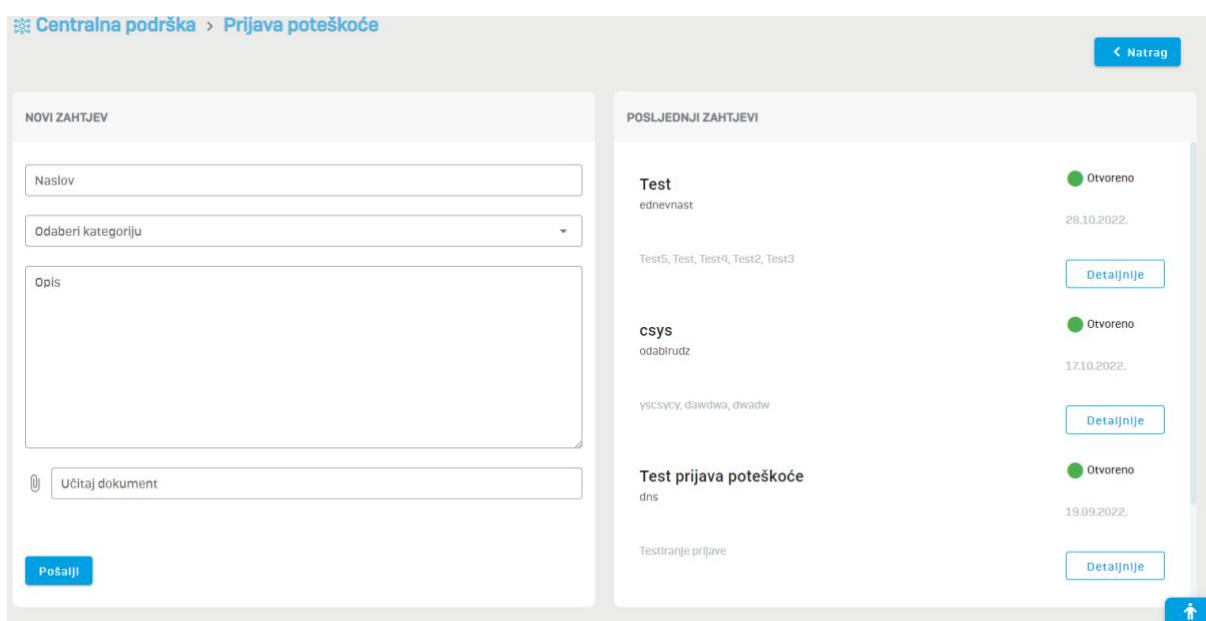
Centralna podrška > Prijava poteškoće

< Natrag

NOVI ZAHTJEV

Naslov

Odaberi kategoriju

Opis

Učitaj dokument

Pošalji

POSLJEDNJI ZAHTJEVI

Test
ednevnast
Otvoreno
28.10.2022.
Test5, Test, Test4, Test2, Test3
Detaljnije

csys
odabirudz
Otvoreno
17.10.2022.
yscsycy, dawdwa, dwadw
Detaljnije

Test prijava poteškoće
dns
Otvoreno
19.09.2022.
Testiranje prijave
Detaljnije